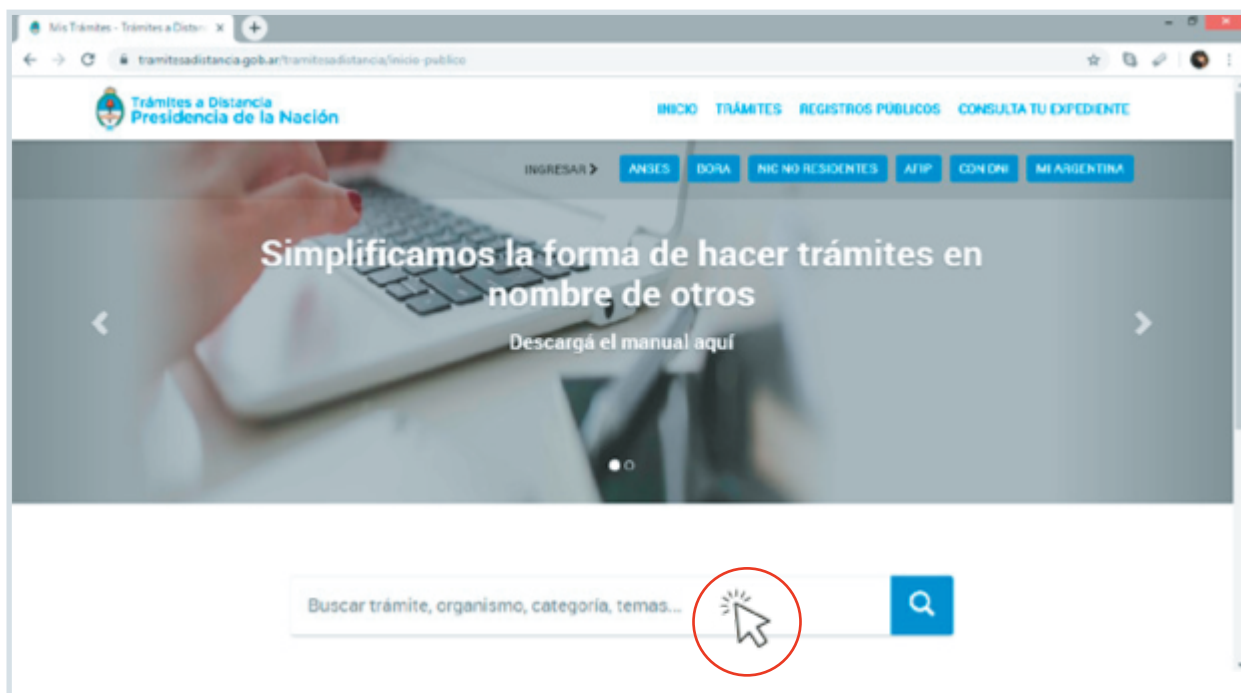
Mis Trámites - Trámites a Distan ×

tramitesadistancia.gob.ar/tramitesadistancia/inicio-publico

Trámites a Distancia
Presidencia de la Nación

INICIO TRÁMITES REGISTROS PÚBLICOS CONSULTA TU EXPEDIENTE

INGRESAR > ANSES BORA NIC NO RESIDENTES AFIP CON DNI MI ARGENTINA

Simplificamos la forma de hacer trámites en nombre de otros

Descargá el manual aquí

Buscar trámite, organismo, categoría, temas...